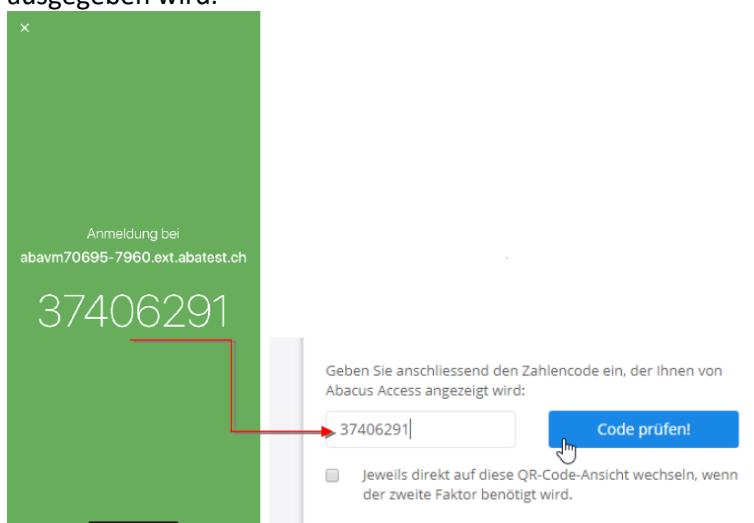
ausgegeben wird.

×

Anmeldung bei
abavm70695-7960.ext.abatest.ch

37406291

Geben Sie anschliessend den Zahlencode ein, der Ihnen von Abacus Access angezeigt wird:

37406291

Code prüfen!

Jeweils direkt auf diese QR-Code-Ansicht wechseln, wenn der zweite Faktor benötigt wird.